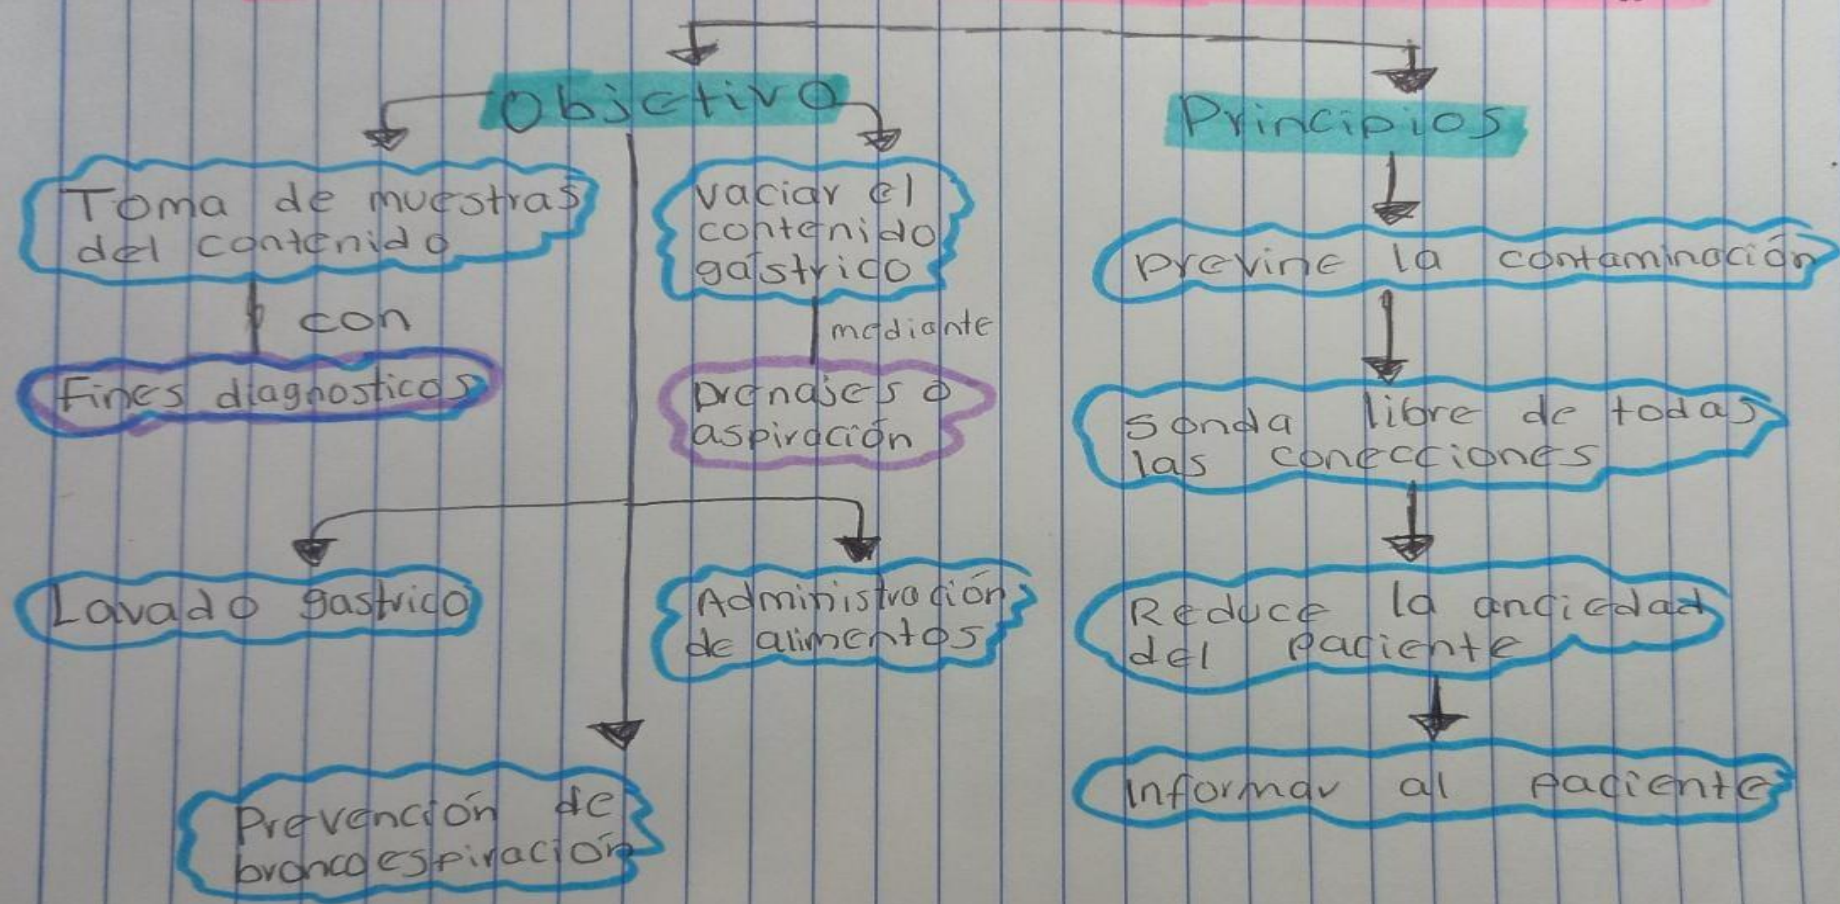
Objetivo

Toma de muestras del contenido

con

Fines diagnosticos

vaciar el contenido gástrico

mediante

Drenajes o aspiración

Lavado gastrico

Administración de alimentos

Prevención de broncoespiración

Principios

previne la contaminación

sonda libre de todas las conecciones

Reduce la anciedad del paciente

Informar al paciente